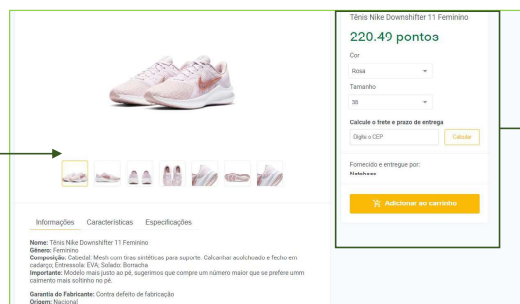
Tênis Nike Downshifter 11 Feminino

220.49 pontos

Cor

Rosa

Tamanho

36

Calcule o frete e prazo de entrega

Digite o CEP

Calcular

Fornecido e entregue por:

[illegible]

Adicionar ao carrinho

Informações Características Especificações

Nome: Tênis Nike Downshifter 11 Feminino
Gênero: Feminino
Composição: Cabedal: Mesh com tiras sintéticas para suporte; Calcanhar acolchoado e fecho em cadarço; Entressola: EVA; Solado: Borracha
Importante: Modelo mais justo ao pé, sugerimos que compre um número maior que se prefere umm caimento mais soltinho no pé.

Garantia do Fabricante: Contra defeito de fabricação
Origem: Nacional